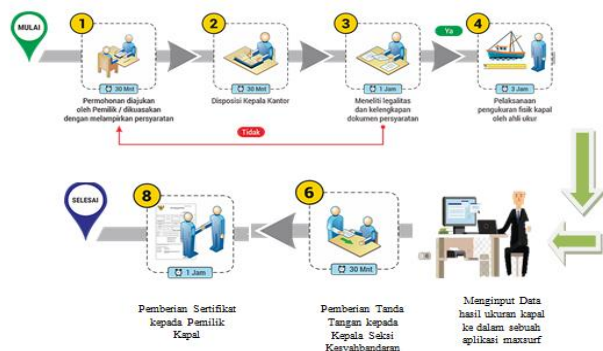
MULAI

1
30 Mnt
Permohonan diajukan oleh Pemilik / dikuasakan dengan melampirkan persyaratan

2
30 Mnt
Disposisi Kepala Kantor

3
1 Jam
Meneliti legalitas dan kelengkapan dokumen persyaratan

Ya

Tidak

4
3 Jam
Pelaksanaan pengukuran fisik kapal oleh ahli ukur

SELESAI

8
1 Jam
Pemberian Sertifikat kepada Pemilik Kapal

6
30 Mnt
Pemberian Tanda Tangan kepada Kepala Seksi Kesyahbandaran

Menginput Data hasil ukuran kapal ke dalam sebuah aplikasi maxsurf